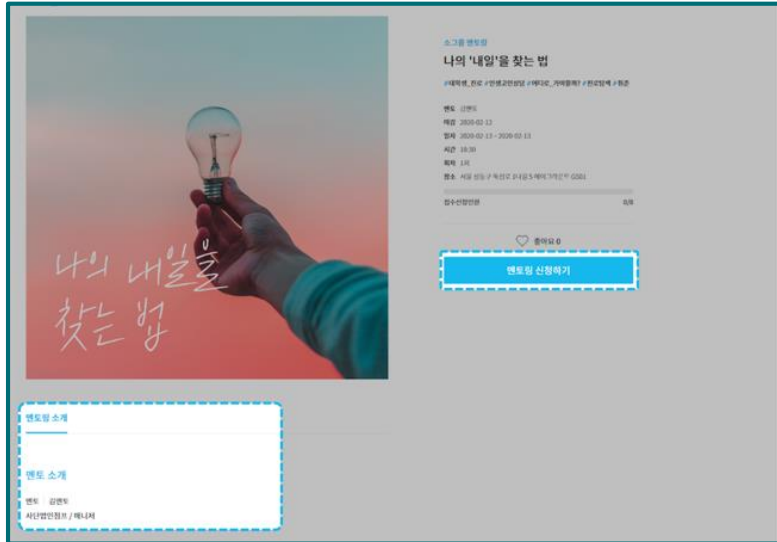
나의 내일을 찾는 법

소그룹 멘토링

나의 '내일'을 찾는 법

#대학생_진로 #인생고민상담 #어디로_가야할까? #진로탐색 #취준

멘토 김멘토

마감 2020-02-12

일자 2020-02-13 ~ 2020-02-13

시간 18:30

회차 1회

장소 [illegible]

접수신청인원 0/8

좋아요 0

멘토링 신청하기

멘토링 소개

멘토 소개

멘토 김멘토

사단법인점프 / 매니저